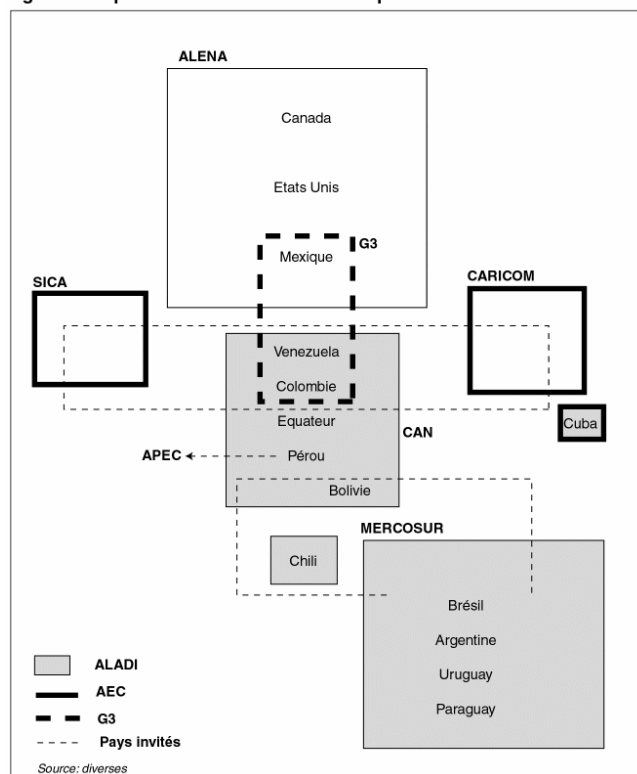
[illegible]

ALENA

Canada

Etats Unis

G3

Mexique

SICA

CARICOM

Venezuela

Colombie

Equateur

CAN

Cuba

APEC

Pérou

Bolivie

MERCOSUR

Chili

Brésil

Argentine

Uruguay

Paraguay

ALADI

AEC

G3

Pays invités

Source: diverses